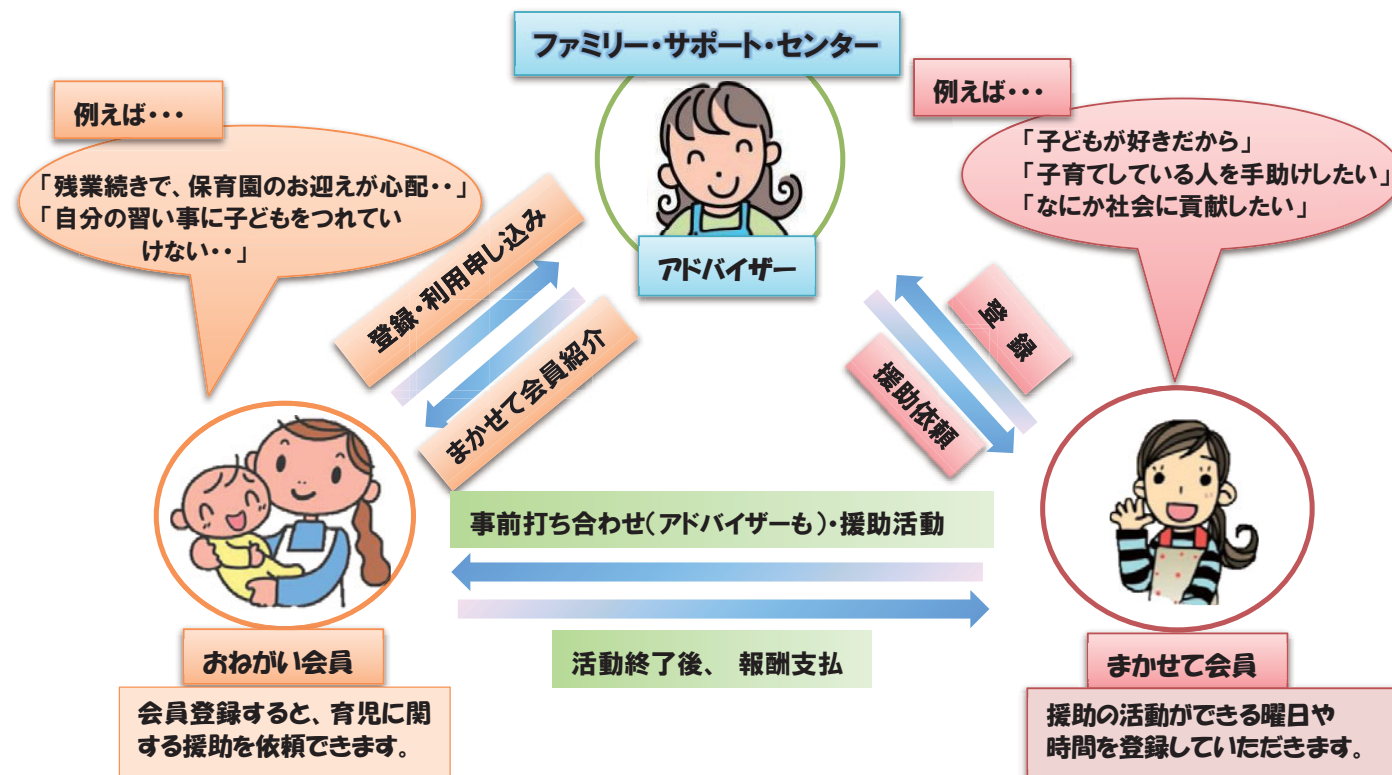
ファミリー・サポート・センター

例えば・・・

「残業続きで、保育園のお迎えが心配・・」
「自分の習い事に子どもをつれていけない・・」

例えば・・・

「子どもが好きだから」
「子育てしている人を手助けしたい」
「なにか社会に貢献したい」

アドバイザー

登録・利用申し込み

まかせて会員紹介

登録

援助依頼

事前打ち合わせ(アドバイザーも)・援助活動

活動終了後、 報酬支払

おねがい会員

会員登録すると、育児に関する援助を依頼できます。

まかせて会員

援助の活動ができる曜日や時間を登録していただきます。